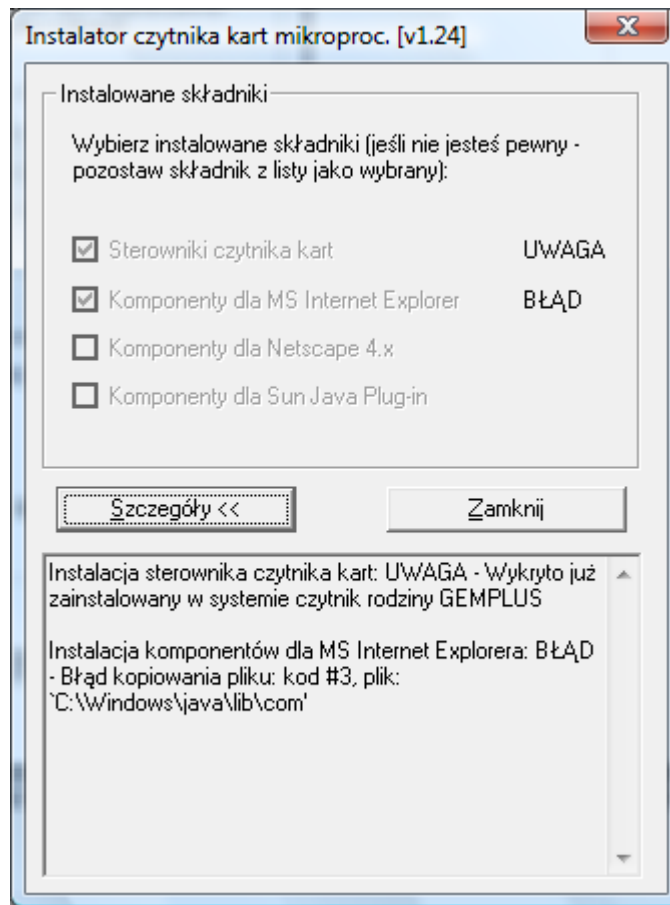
Instalator czytnika kart mikroproc. [v1.24]

Instalowane składniki

Wybierz instalowane składniki (jeśli nie jesteś pewny - pozostaw składnik z listy jako wybrany):

Sterowniki czytnika kart UWAGA

Komponenty dla MS Internet Explorer BŁĄD

Komponenty dla Netscape 4.x

Komponenty dla Sun Java Plug-in

Szczegóły <<

Zamknij

Instalacja sterownika czytnika kart: UWAGA - Wykryto już zainstalowany w systemie czytnik rodziny GEMPLUS

Instalacja komponentów dla MS Internet Explorera: BŁĄD - Błąd kopiowania pliku: kod #3, plik: `C:\Windows\java\lib\com'